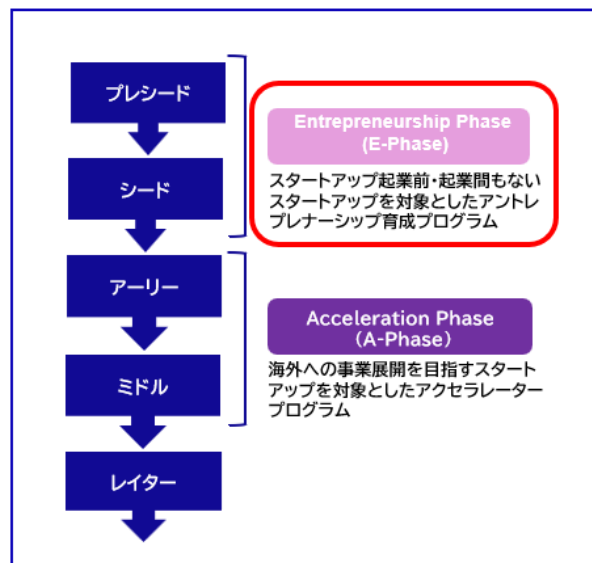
プレシード

シード

アーリー

ミドル

レイター

Entrepreneurship Phase
(E-Phase)

スタートアップ起業前・起業間もないスタートアップを対象としたアントレプレナーシップ育成プログラム

Acceleration Phase
(A-Phase)

海外への事業展開を目指すスタートアップを対象としたアクセラレータープログラム